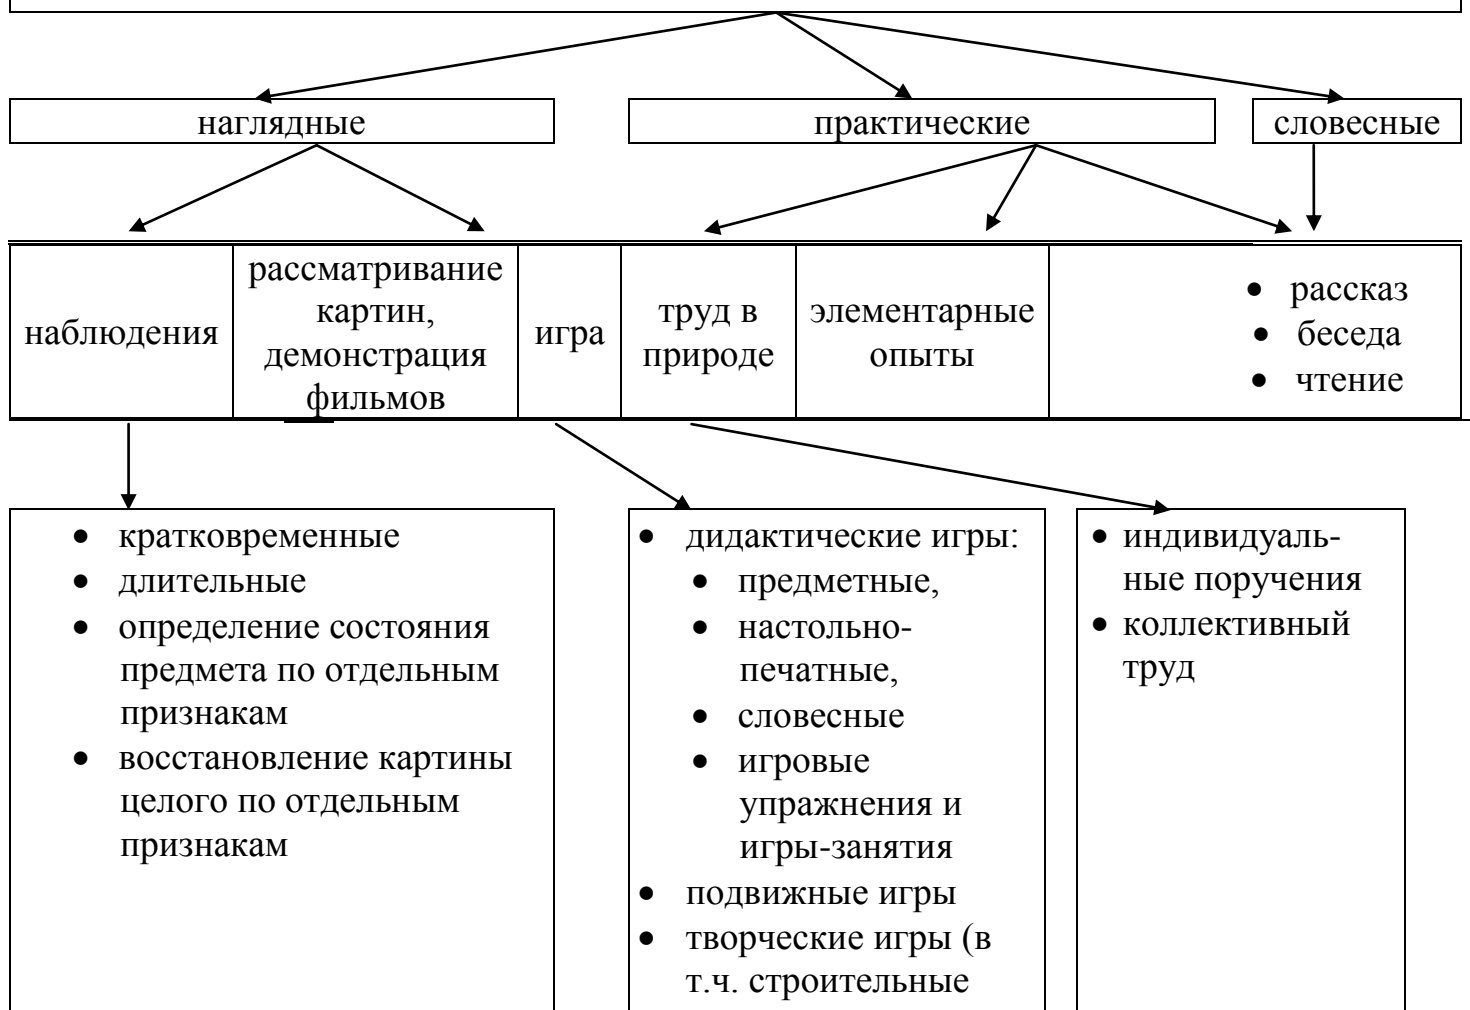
наглядные

практические

словесные

| наблюдения | рассматривание картин, демонстрация фильмов | игра | труд в природе | элементарные опыты | • рассказ • беседа • чтение |
|---|---|---|---|---|---|

• кратковременные
• длительные
• определение состояния предмета по отдельным признакам
• восстановление картины целого по отдельным признакам

• дидактические игры:
• предметные,
• настольно-печатные,
• словесные
• игровые упражнения и игры-занятия
• подвижные игры
• творческие игры (в т.ч. строительные

• индивидуальные поручения
• коллективный труд